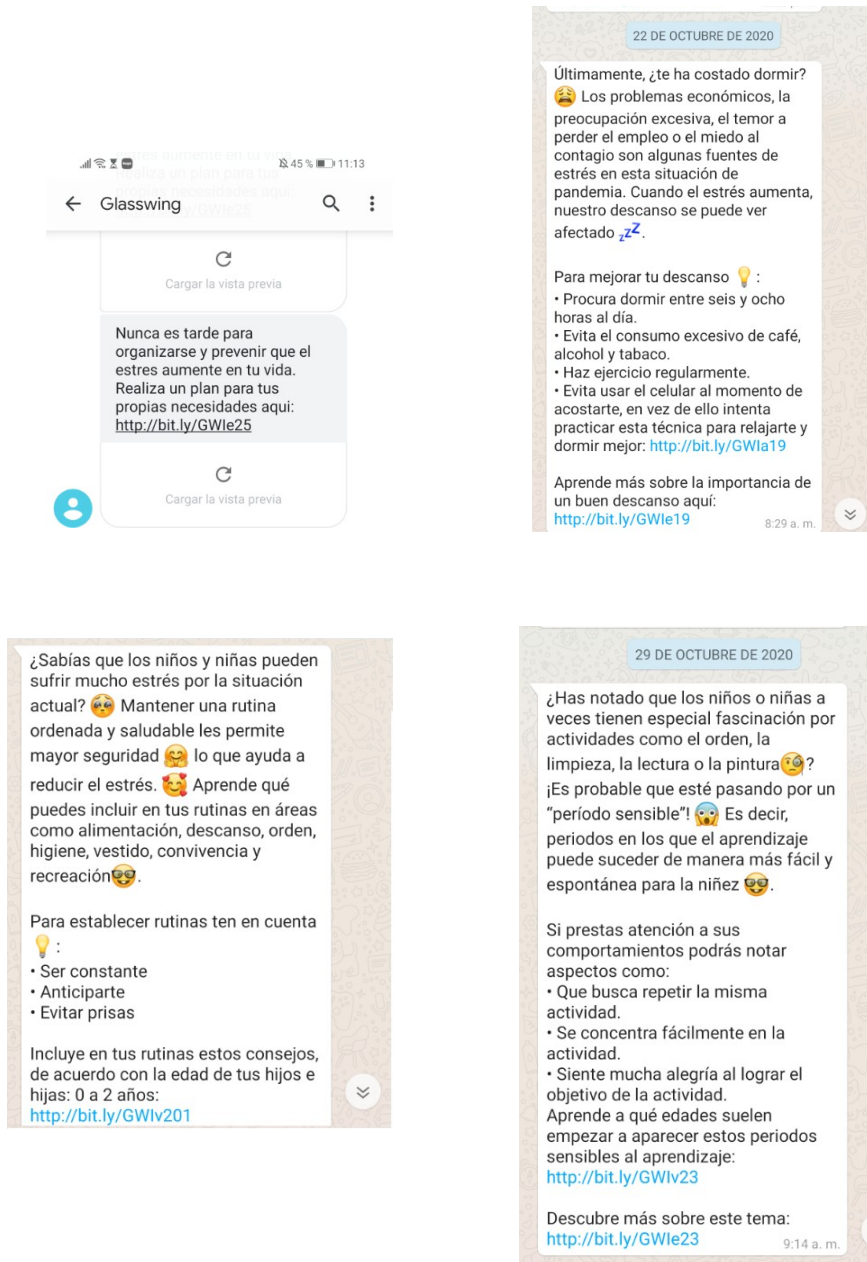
45 % 11:13

Glasswing

Cargar la vista previa

Nunca es tarde para organizarse y prevenir que el estres aumente en tu vida. Realiza un plan para tus propias necesidades aqui: http://bit.ly/GWIe25

Cargar la vista previa

22 DE OCTUBRE DE 2020

Últimamente, ¿te ha costado dormir? 😩 Los problemas económicos, la preocupación excesiva, el temor a perder el empleo o el miedo al contagio son algunas fuentes de estrés en esta situación de pandemia. Cuando el estrés aumenta, nuestro descanso se puede ver afectado 💤.

Para mejorar tu descanso 💡:
• Procura dormir entre seis y ocho horas al día.
• Evita el consumo excesivo de café, alcohol y tabaco.
• Haz ejercicio regularmente.
• Evita usar el celular al momento de acostarte, en vez de ello intenta practicar esta técnica para relajarte y dormir mejor: http://bit.ly/GWIa19

Aprende más sobre la importancia de un buen descanso aquí: http://bit.ly/GWIe19 8:29 a. m.

¿Sabías que los niños y niñas pueden sufrir mucho estrés por la situación actual? 🥺 Mantener una rutina ordenada y saludable les permite mayor seguridad 🤗 lo que ayuda a reducir el estrés. 🥰 Aprende qué puedes incluir en tus rutinas en áreas como alimentación, descanso, orden, higiene, vestido, convivencia y recreación🤓.

Para establecer rutinas ten en cuenta 💡:
• Ser constante
• Anticiparte
• Evitar prisas

Incluye en tus rutinas estos consejos, de acuerdo con la edad de tus hijos e hijas: 0 a 2 años: http://bit.ly/GWIv201

29 DE OCTUBRE DE 2020

¿Has notado que los niños o niñas a veces tienen especial fascinación por actividades como el orden, la limpieza, la lectura o la pintura🧐? ¡Es probable que esté pasando por un "período sensible"! 😱 Es decir, periodos en los que el aprendizaje puede suceder de manera más fácil y espontánea para la niñez 🤓.

Si prestas atención a sus comportamientos podrás notar aspectos como:
• Que busca repetir la misma actividad.
• Se concentra fácilmente en la actividad.
• Siente mucha alegría al lograr el objetivo de la actividad.
Aprende a qué edades suelen empezar a aparecer estos periodos sensibles al aprendizaje: http://bit.ly/GWIv23

Descubre más sobre este tema: http://bit.ly/GWIe23 9:14 a. m.